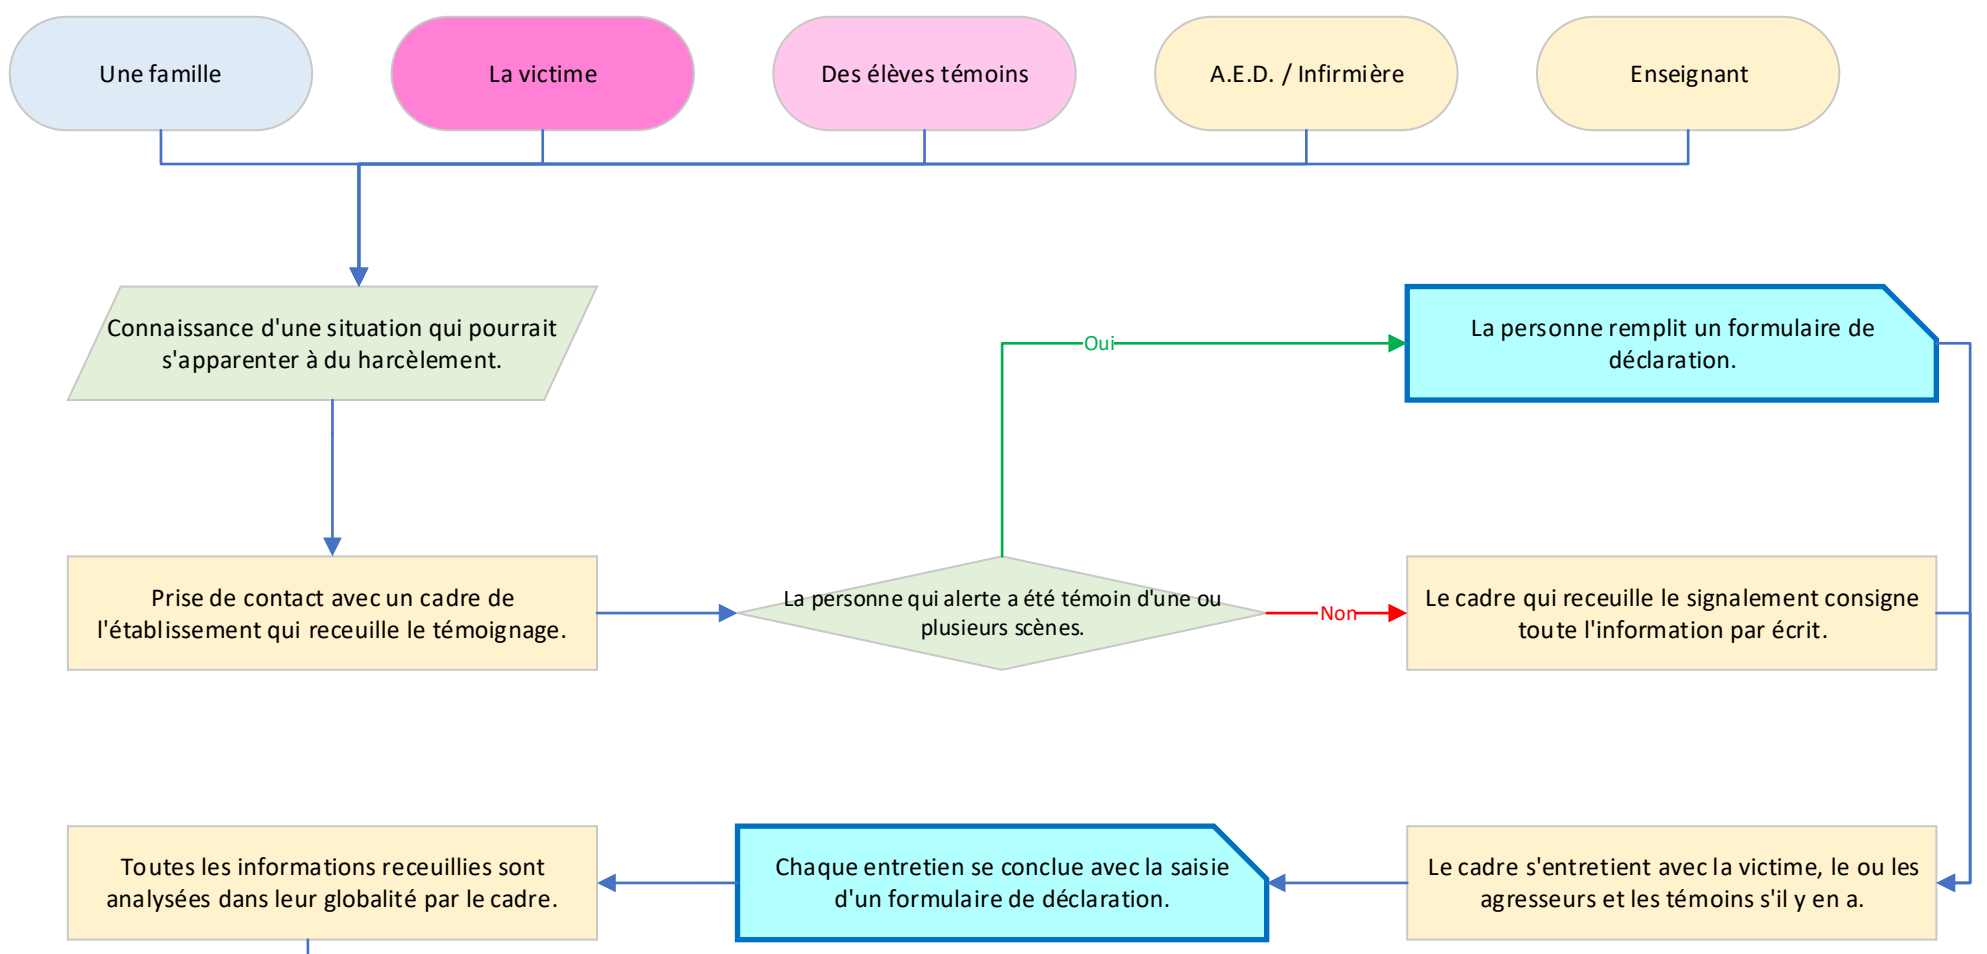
Une famille

La victime

Des élèves témoins

A.E.D. / Infirmière

Enseignant

Connaissance d'une situation qui pourrait s'apparenter à du harcèlement.

Oui

La personne remplit un formulaire de déclaration.

Prise de contact avec un cadre de l'établissement qui receuille le témoignage.

La personne qui alerte a été témoin d'une ou plusieurs scènes.

Non

Le cadre qui receuille le signalement consigne toute l'information par écrit.

Toutes les informations receuillies sont analysées dans leur globalité par le cadre.

Chaque entretien se conclue avec la saisie d'un formulaire de déclaration.

Le cadre s'entretient avec la victime, le ou les agresseurs et les témoins s'il y en a.